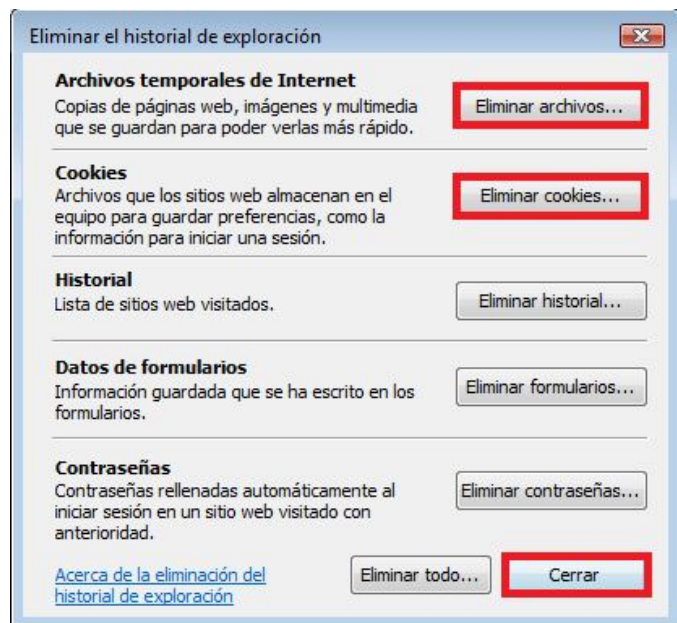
Eliminar el historial de exploración

Archivos temporales de Internet
Copias de páginas web, imágenes y multimedia que se guardan para poder verlas más rápido.

Eliminar archivos...

Cookies
Archivos que los sitios web almacenan en el equipo para guardar preferencias, como la información para iniciar una sesión.

Eliminar cookies...

Historial
Lista de sitios web visitados.

Eliminar historial...

Datos de formularios
Información guardada que se ha escrito en los formularios.

Eliminar formularios...

Contraseñas
Contraseñas rellenadas automáticamente al iniciar sesión en un sitio web visitado con anterioridad.

Eliminar contraseñas...

Acerca de la eliminación del historial de exploración

Eliminar todo...

Cerrar